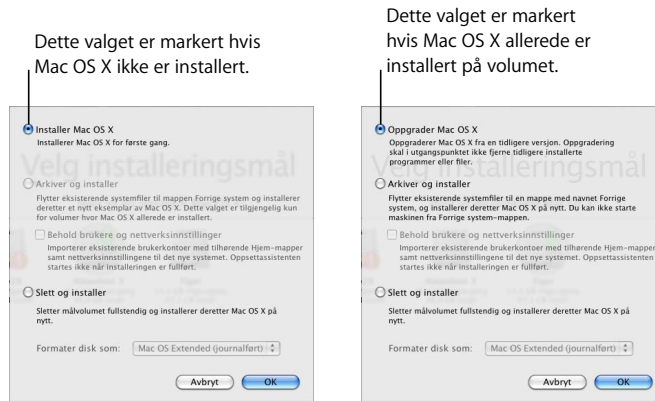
Dette valget er markert hvis Mac OS X ikke er installert.

Installer Mac OS X
Installerer Mac OS X for første gang.

Velg installeringsmål

Arkiver og installer
Flytter eksisterende systemfiler til mappen Forrige system og installerer deretter et nytt eksemplar av Mac OS X. Dette valget er tilgjengelig kun for volumer hvor Mac OS X allerede er installert.

Behold brukere og nettverksinnstillinger
Importerer eksisterende brukerkontoer med tilhørende Hjem-mapper samt nettverksinnstillingene til det nye systemet. Oppsettassistenten startes ikke når installeringen er fullført.

Slett og installer
Sletter målvolumet fullstendig og installerer deretter Mac OS X på nytt.

Formater disk som: Mac OS Extended (journalført)

Avbryt OK

Dette valget er markert hvis Mac OS X allerede er installert på volumet.

Oppgrader Mac OS X
Oppgraderer Mac OS X fra en tidligere versjon. Oppgradering skal i utgangspunktet ikke fjerne tidligere installerte programmer eller filer.

Velg installeringsmål

Arkiver og installer
Flytter eksisterende systemfiler til en mappe med navnet Forrige system, og installerer deretter Mac OS X på nytt. Du kan ikke starte maskinen fra Forrige system-mappen.

Behold brukere og nettverksinnstillinger
Importerer eksisterende brukerkontoer med tilhørende Hjem-mapper samt nettverksinnstillingene til det nye systemet. Oppsettassistenten startes ikke når installeringen er fullført.

Slett og installer
Sletter målvolumet fullstendig og installerer deretter Mac OS X på nytt.

Formater disk som: Mac OS Extended (journalført)

Avbryt OK